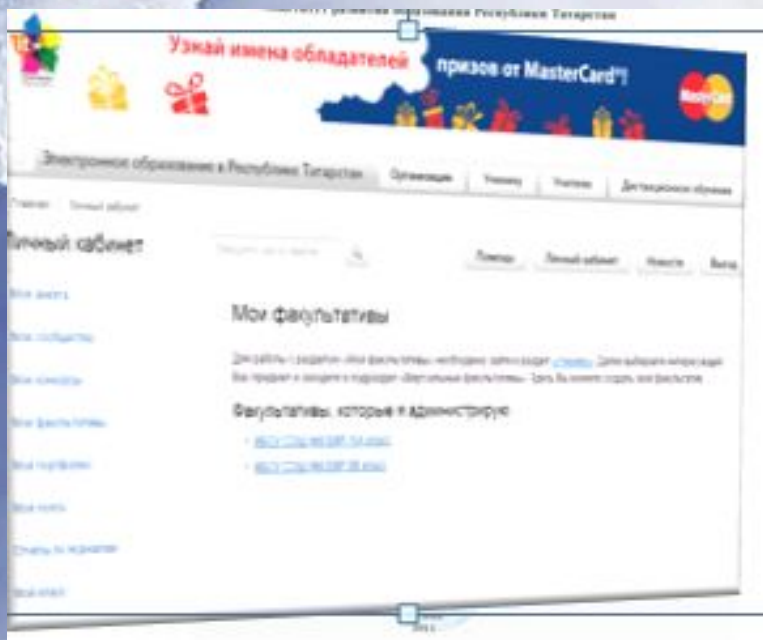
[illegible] развития образования Республики Татарстан

Узнай имена обладателей призов от MasterCard®!

MasterCard

Электронное образование в Республике Татарстан | Организациям | Ученику | Учителю | Дистанционное обучение

Главная › Личный кабинет

Личный кабинет

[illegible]

Помощь | Личный кабинет | Новости | Выход

Мои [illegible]

Мои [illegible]

Мои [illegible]

Мои факультативы

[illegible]

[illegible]

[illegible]

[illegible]

Мои факультативы

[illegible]

Факультативы, которые я администрирую

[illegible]

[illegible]